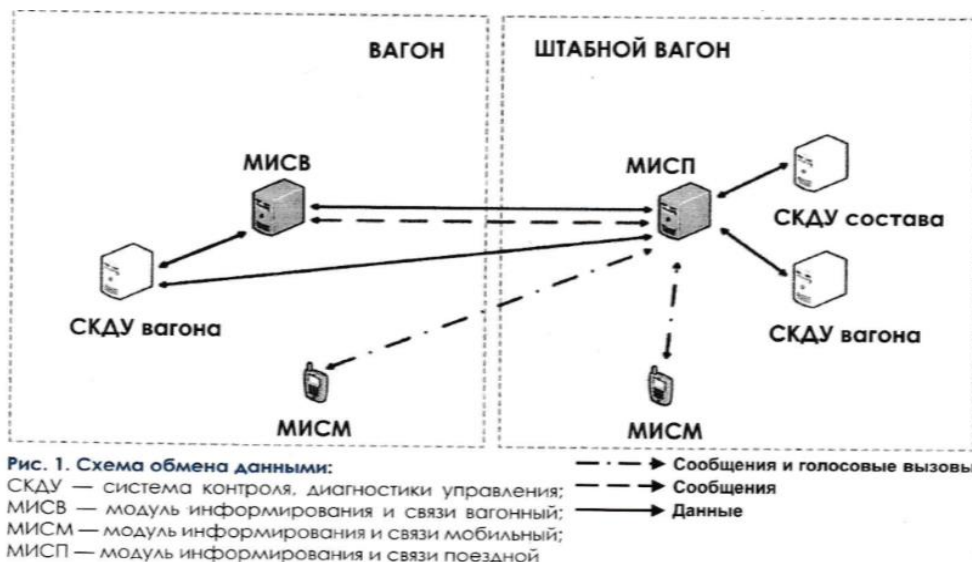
ВАГОН

ШТАБНОЙ ВАГОН

МИСВ

МИСП

СКДУ состава

СКДУ вагона

СКДУ вагона

МИСМ

МИСМ

Рис. 1. Схема обмена данными:
СКДУ — система контроля, диагностики управления;
МИСВ — модуль информирования и связи вагонный;
МИСМ — модуль информирования и связи мобильный;
МИСП — модуль информирования и связи поездной

Сообщения и голосовые вызовы

Сообщения

Данные